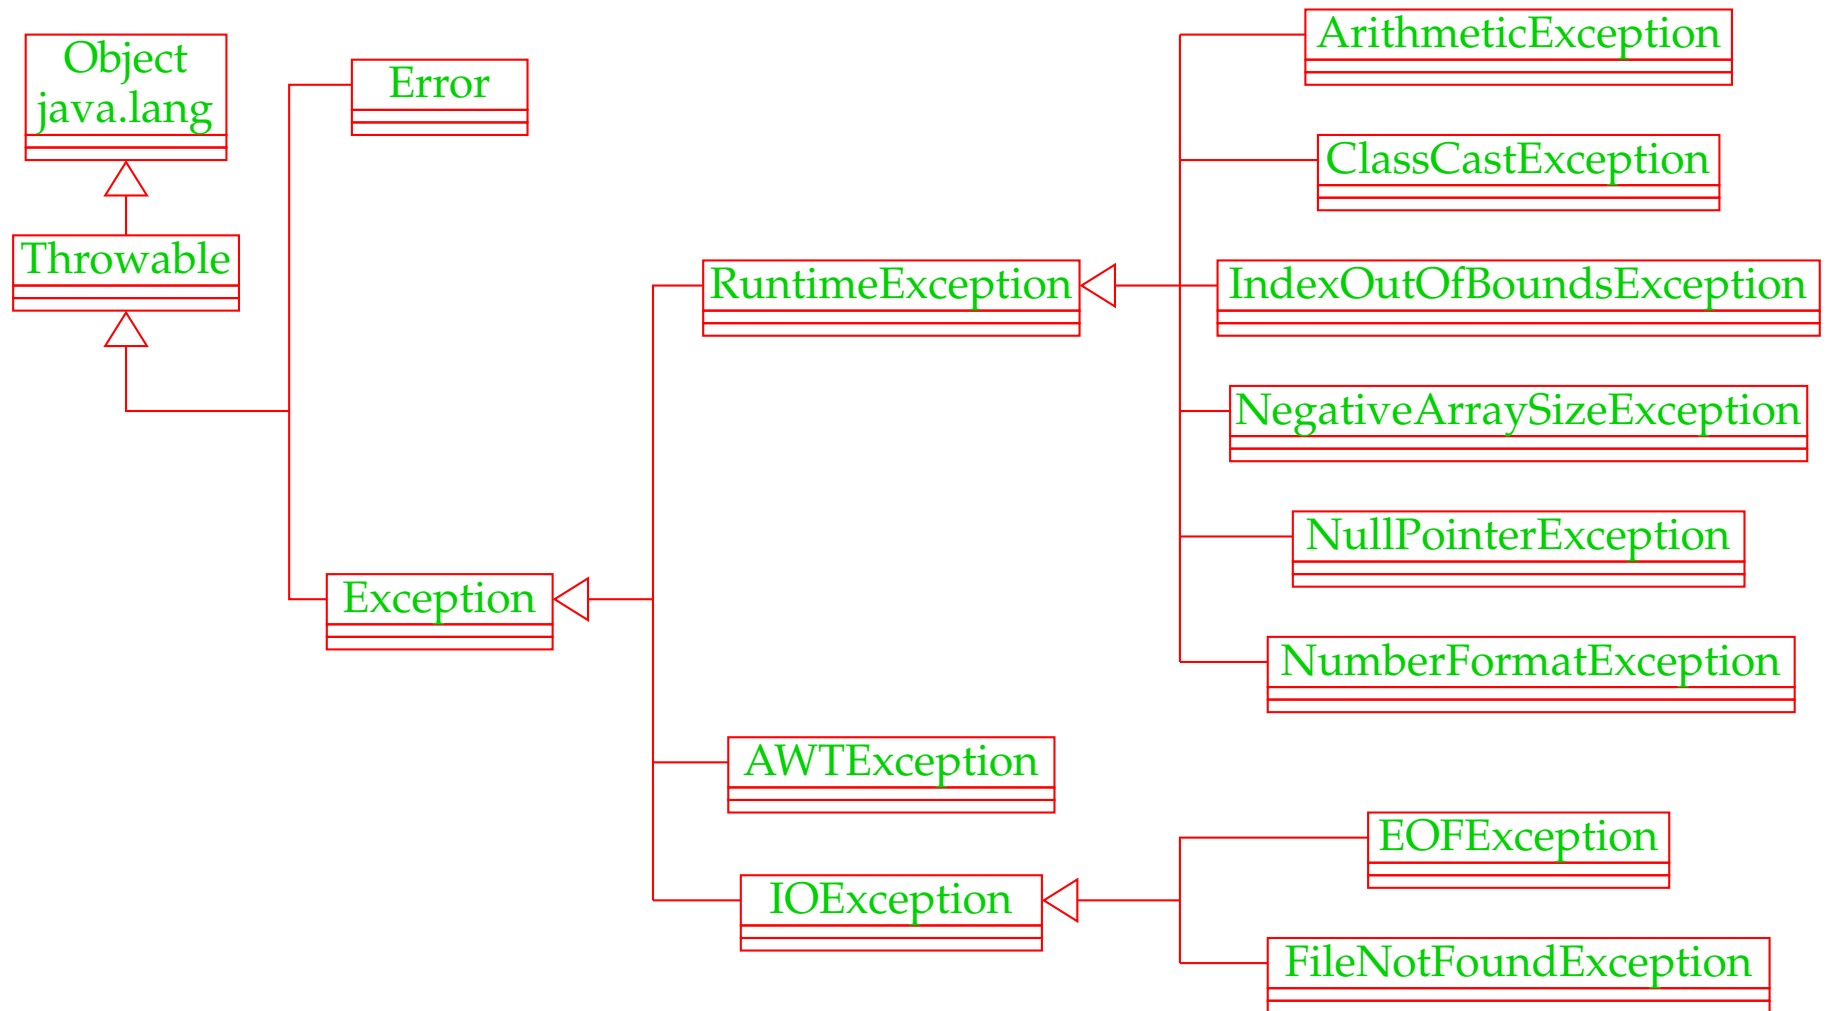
Object
java.lang

Throwable

Error

Exception

RuntimeException

AWTException

IOException

ArithmeticException

ClassCastException

IndexOutOfBoundsException

NegativeArraySizeException

NullPointerException

NumberFormatException

EOFException

FileNotFoundException